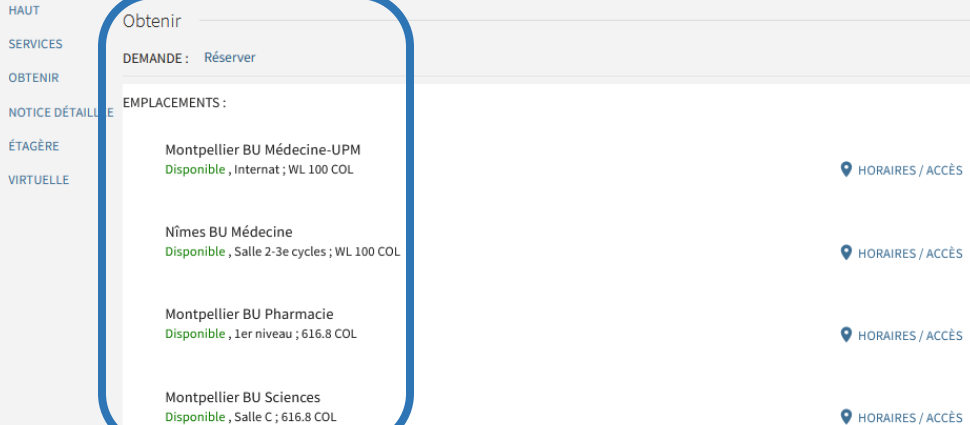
HAUT
SERVICES
OBTENIR
NOTICE DÉTAILLÉE
ÉTAGÈRE
VIRTUELLE

Obtenir

DEMANDE : Réserver

EMPLACEMENTS :

Montpellier BU Médecine-UPM
Disponible , Internat ; WL 100 COL

HORAIRES / ACCÈS

Nîmes BU Médecine
Disponible , Salle 2-3e cycles ; WL 100 COL

HORAIRES / ACCÈS

Montpellier BU Pharmacie
Disponible , 1er niveau ; 616.8 COL

HORAIRES / ACCÈS

Montpellier BU Sciences
Disponible , Salle C ; 616.8 COL

HORAIRES / ACCÈS